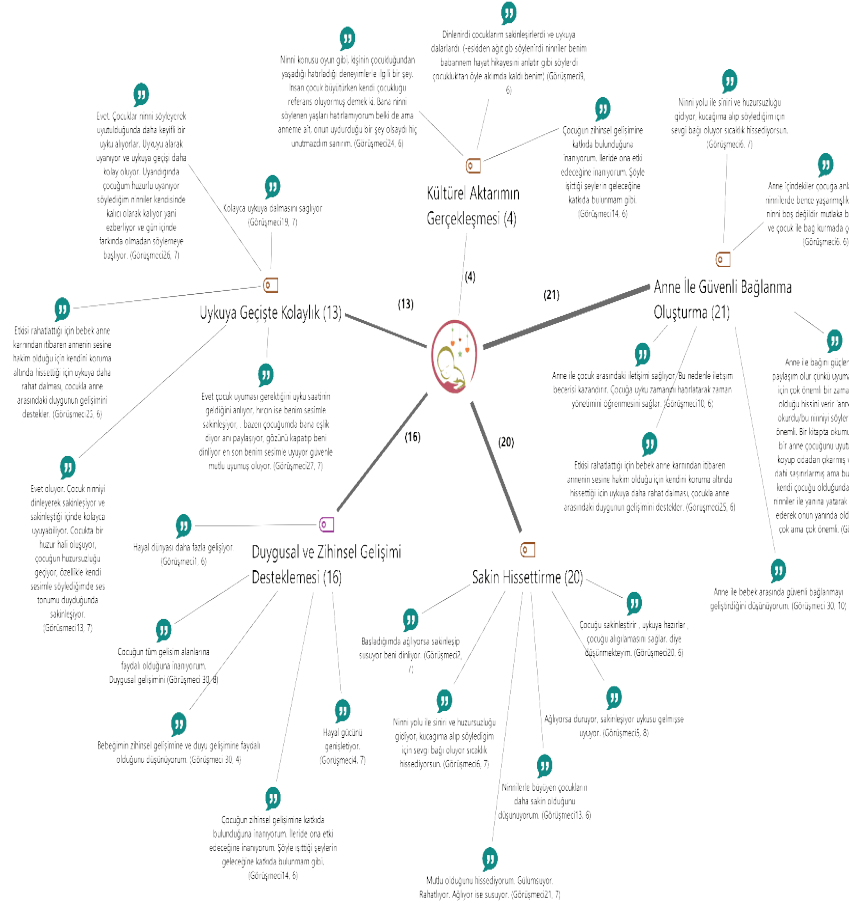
Dinlenirdi çocuklarım sakinleşirlerdi ve uykuya dalarlardı. (-esirden ağıt gibi söyler'di ninniler benim babannem hayat hikayesini anlatır gibi söylerdi çocukluktan öyle aklımda kaldı benim) (Görüşmeci3, 6)

Ninni konusu oyun gibi, işinin çocukluğundan yaşadığı hatırladığı deneyimlerle ilgili bir şey. İnsan çocuk büyürken kendi çocukluğu referans oluyor muş demek ki. Bana ninni söylenen yaşları hatırlamıyorum belki de ama anneme ait, onun uydurduğu bir şey olsaydı hiç unutmazdım sanırım. (Görüşmeci24, 6)

Evet. Çocuklar ninni söyleyerek uyutulduğunda daha keyifli bir uyku alıyorlar. Uykuyu alarak uyanıyor ve uykuya geçişi daha kolay oluyor. Uyandığında çocuğum huzurlu uyanıyor söylediğim ninniler kendisinde kalıcı olarak kalıyor yani ezberliyor ve gün içinde farkında olmadan söylemeye başlıyor. (Görüşmeci26, 7)

Kolayca uykuya dalmasını sağlıyor (Görüşmeci19, 7)

Çocuğun zihinsel gelişimine katkıda bulunduğuna inanıyorum. İleride ona etki edeceğine inanıyorum. Şöyle işittiği şeylerin geleceğine katkıda bulunurum gibi. (Görüşmeci14, 6)

Kültürel Aktarımın Gerçekleşmesi (4)

Ninni yolu ile sinir ve huzursuzluğu gidiyor, kucağıma alıp söylediğim için sevgi bağı oluyor sıcaklık hissediyorsun. (Görüşmeci6, 7)

Anne içindekiler çocuğa ank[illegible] ninni ile de bunu yaşanmalı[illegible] ninni boş değildir mutlaka b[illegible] ve çocuk ile bağ kurmada ç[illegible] (Görüşmeci6, 6)

(4)

(13)

(21)

Uykuya Geçişte Kolaylık (13)

Anne İle Güvenli Bağlanma Oluşturma (21)

Ebdisi rahatlattığı için bebek anne karnından itibaren annenin sesine hakim olduğu için kendini konumu altında hissettiği için uykuya daha rahat dalması, çocukla anne arasındaki duygunun gelişimini destekler. (Görüşmeci 25, 6)

Evet çocuk uyuması gerektiğini uyku saatinin geldiğini anlıyor, ninni ise benim sesimle sakinleşiyor, , bazen çocuğumda bana eşlik diyor anı paylaşıyor, gözünü kapatıp beni dinliyor en son benim sesimle uyuyor güvenle mutlu uyumuş oluyor. (Görüşmeci27, 7)

Anne ile çocuk arasındaki iletişimi sağlıyor, Bu nedenle iletişim becerisi kazanırım. Çocuğu uyku zamanını hatırlatarak zaman yönetimini öğretmesini sağlar. (Görüşmeci10, 6)

Anne ile bağını güçlen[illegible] paylaşım olur çünkü uyu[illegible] için çok önemli bir zama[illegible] olduğu hissini verir. anne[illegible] okurdu bu ninniyi söyler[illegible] önemli. Bir kitapta okumu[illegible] bir anne çocuğunu uyut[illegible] koyup odadan çıkarmış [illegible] dalı sesinlarmış ama bu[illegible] kendi çocuğu olduğunda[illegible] ninniler ile yanına yatarak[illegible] ederek onun yanında old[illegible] çok ama çok önemli. (G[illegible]

(16)

(20)

Ebdisi rahatlattığı için bebek anne karnından itibaren annenin sesine hakim olduğu için kendini konumu altında hissettiği için uykuya daha rahat dalması, çocukla anne arasındaki duygunun gelişimini destekler. (Görüşmeci25, 6)

Evet oluyor. Çocuk ninniyi dinleyerek sakinleşiyor ve sakinleştiği içinde kolayca uyuyabiliyor. Çocukta bir huzur hali oluşuyor, çocuğun huzursuzluğu geçiyor, özellikle kendi sesimle söylediğimde ses tonumu duyduğunda sakinleşiyor. (Görüşmeci13, 7)

Hayal dünyası daha fazla gelişiyor (Görüşmeci1, 6)

Duygusal ve Zihinsel Gelişimi Desteklemesi (16)

Sakin Hissettirme (20)

Anne ile bebek arasında güvenli bağlanmayı geliştirdiğini düşünüyorum. (Görüşmeci 30, 10)

Başladığımda ağlıyorsa sakinleşip susuyor beni dinliyor. (Görüşmeci2, 7)

Çocuğu sakinleştirir, , uykuya hazırlar, çocuğu algılamasını sağlar, diye düşünmekteyim. (Görüşmeci20, 6)

Çocuğun tüm gelişim alanlarına faydalı olduğuna inanıyorum. Duygusal gelişimini (Görüşmeci 30, 8)

Ninni yolu ile sinir ve huzursuzluğu gidiyor, kucağıma alıp söylediğim için sevgi bağı oluyor sıcaklık hissediyorsun. (Görüşmeci6, 7)

Ağlıyorsa duruyor, sakinleşiyor uykusu gelmişse uyuyor. (Görüşmeci5, 8)

Bebeğimin zihinsel gelişimine ve duyu gelişimine faydalı olduğunu düşünüyorum. (Görüşmeci 30, 4)

Hayal gücünü geliştiriyor. (Görüşmeci4, 7)

Ninnilerle büyüyen çocukların daha sakin olduğunu düşünüyorum. (Görüşmeci13, 6)

Çocuğun zihinsel gelişimine katkıda bulunduğuna inanıyorum. İleride ona etki edeceğine inanıyorum. Şöyle işittiği şeylerin geleceğine katkıda bulunurum gibi. (Görüşmeci14, 6)

Mutlu olduğunu hissediyorum. Gülümsüyor. Rahatlıyor. Ağlıyor ise susuyor. (Görüşmeci21, 7)